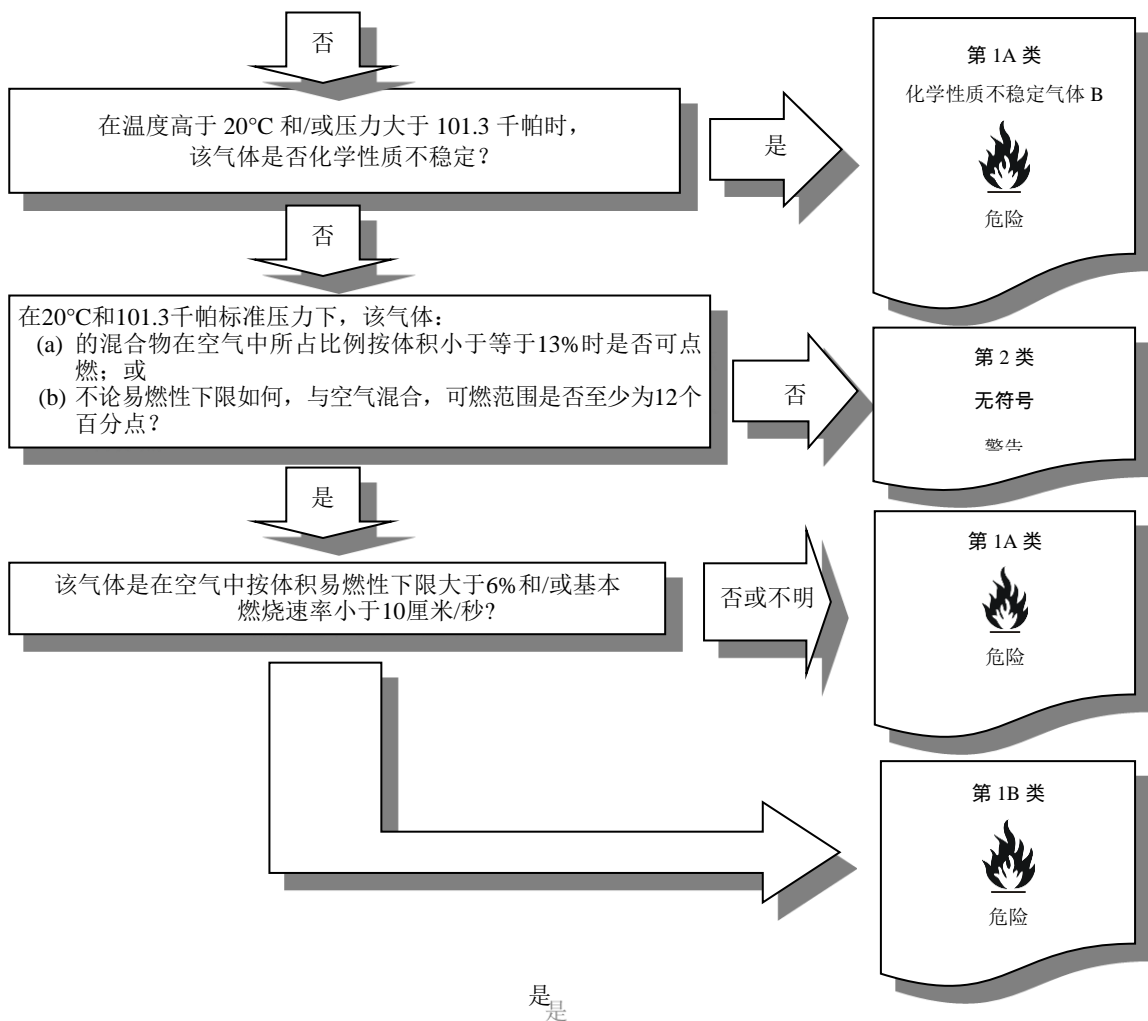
否

在温度高于 20°C 和/或压力大于 101.3 千帕时，该气体是否化学性质不稳定？

是

第 1A 类

化学性质不稳定气体 B

危险

否

在20°C和101.3千帕标准压力下，该气体：
(a) 的混合物在空气中所占比例按体积小于等于13%时是否可点燃；或
(b) 不论易燃性下限如何，与空气混合，可燃范围是否至少为12个百分点？

否

第 2 类

无符号

警告

是

该气体是在空气中按体积易燃性下限大于6%和/或基本燃烧速率小于10厘米/秒?

否或不明

第 1A 类

危险

第 1B 类

危险

是是